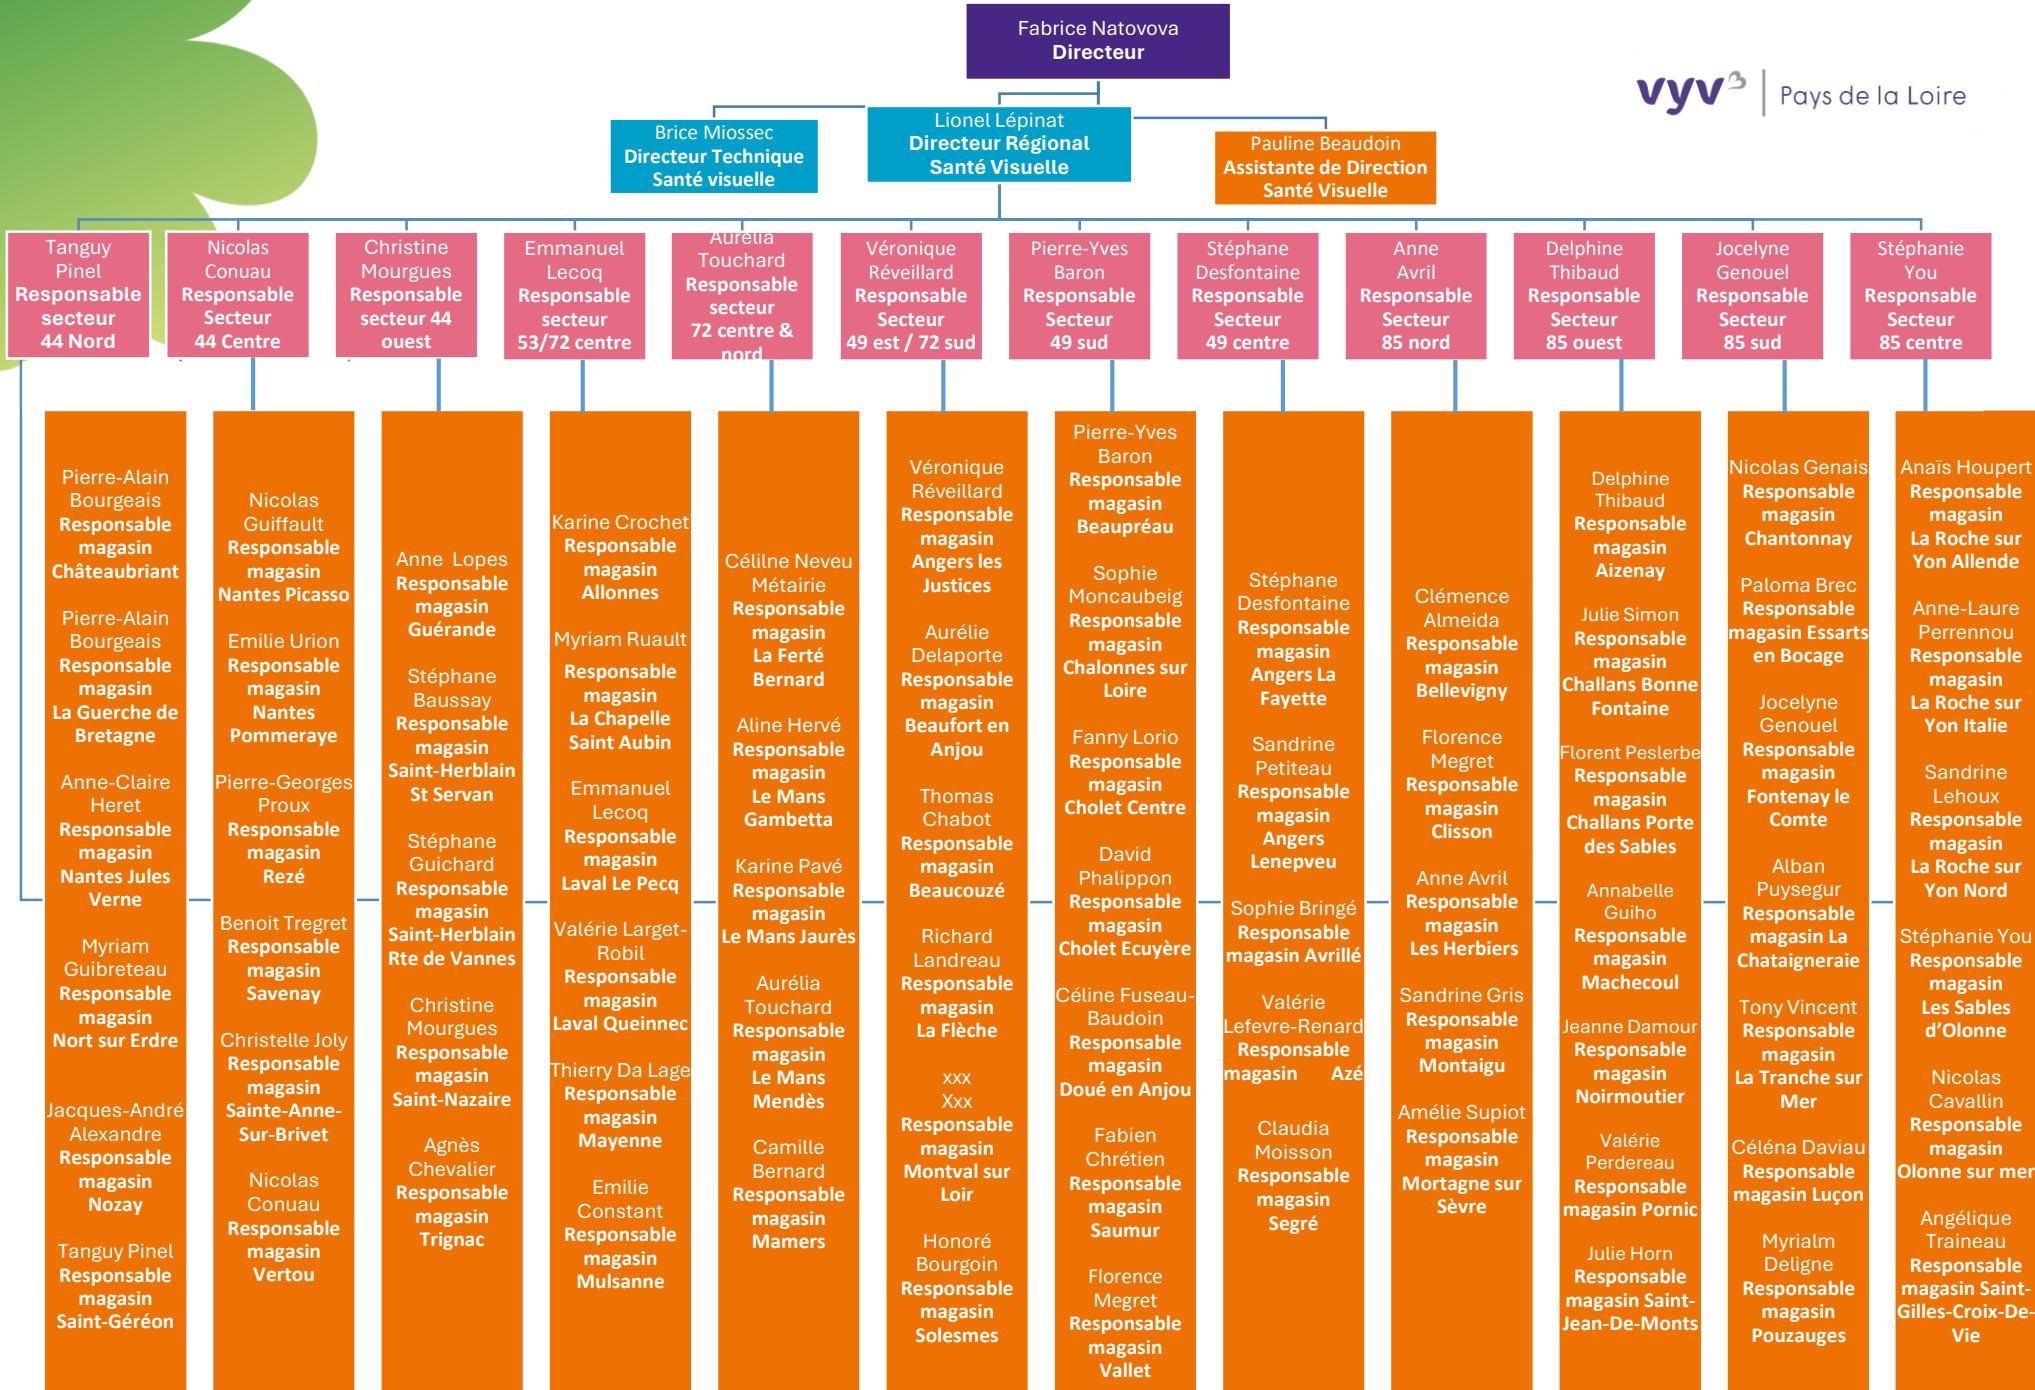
Fabrice Natovova
Directeur

vyv³ | Pays de la Loire

Brice Miossec
Directeur Technique Santé visuelle

Lionel Lépinat
Directeur Régional Santé Visuelle

Pauline Beaudoin
Assistante de Direction Santé Visuelle

Tanguy Pinel
Responsable secteur 44 Nord

Nicolas Conuau
Responsable Secteur 44 Centre

Christine Mourgues
Responsable secteur 44 ouest

Emmanuel Lecoq
Responsable secteur 53/72 centre

Aurelia Touchard
Responsable secteur 72 centre & nord

Véronique Réveillard
Responsable Secteur 49 est / 72 sud

Pierre-Yves Baron
Responsable Secteur 49 sud

Stéphane Desfontaine
Responsable Secteur 49 centre

Anne Avril
Responsable Secteur 85 nord

Delphine Thibaud
Responsable Secteur 85 ouest

Jocelyne Genouel
Responsable Secteur 85 sud

Stéphanie You
Responsable Secteur 85 centre

Pierre-Alain Bourgeais
Responsable magasin Châteaubriant

Pierre-Alain Bourgeais
Responsable magasin La Guerche de Bretagne

Anne-Claire Heret
Responsable magasin Nantes Jules Verne

Myriam Guibreteau
Responsable magasin Nort sur Erdre

Jacques-André Alexandre
Responsable magasin Nozay

Tanguy Pinel
Responsable magasin Saint-Géréon

Nicolas Guiffault
Responsable magasin Nantes Picasso

Emilie Urion
Responsable magasin Nantes Pommeraye

Pierre-Georges Proux
Responsable magasin Rezé

Benoit Tregret
Responsable magasin Savenay

Christelle Joly
Responsable magasin Sainte-Anne-Sur-Brivet

Nicolas Conuau
Responsable magasin Vertou

Anne Lopes
Responsable magasin Guérande

Stéphane Baussay
Responsable magasin Saint-Herblain St Servan

Stéphane Guichard
Responsable magasin Saint-Herblain Rte de Vannes

Christine Mourgues
Responsable magasin Saint-Nazaire

Agnès Chevalier
Responsable magasin Trignac

Karine Crochet
Responsable magasin Allonnes

Myriam Ruault
Responsable magasin La Chapelle Saint Aubin

Emmanuel Lecoq
Responsable magasin Laval Le Pecq

Valérie Larget-Robil
Responsable magasin Laval Queinnec

Thierry Da Lage
Responsable magasin Mayenne

Emilie Constant
Responsable magasin Mulsanne

Célilne Neveu Métairie
Responsable magasin La Ferté Bernard

Aline Hervé
Responsable magasin Le Mans Gambetta

Karine Pavé
Responsable magasin Le Mans Jaurès

Aurélia Touchard
Responsable magasin Le Mans Mendès

Camille Bernard
Responsable magasin Mamers

Véronique Réveillard
Responsable magasin Angers les Justices

Aurélie Delaporte
Responsable magasin Beaufort en Anjou

Thomas Chabot
Responsable magasin Beaucouzé

Richard Landreau
Responsable magasin La Flèche

xxx
Xxx
Responsable magasin Montval sur Loir

Honoré Bourgoin
Responsable magasin Solesmes

Pierre-Yves Baron
Responsable magasin Beaupréau

Sophie Moncaubeig
Responsable magasin Chalonnes sur Loire

Fanny Lorio
Responsable magasin Cholet Centre

David Phalippon
Responsable magasin Cholet Ecuyère

Céline Fuseau-Baudoin
Responsable magasin Doué en Anjou

Fabien Chrétien
Responsable magasin Saumur

Florence Megret
Responsable magasin Vallet

Stéphane Desfontaine
Responsable magasin Angers La Fayette

Sandrine Petiteau
Responsable magasin Angers Lenepveu

Sophie Bringé
Responsable magasin Avrillé

Valérie Lefevre-Renard
Responsable magasin Azé

Claudia Moisson
Responsable magasin Segré

Clémence Almeida
Responsable magasin Bellevigny

Florence Megret
Responsable magasin Clisson

Anne Avril
Responsable magasin Les Herbiers

Sandrine Gris
Responsable magasin Montaigu

Amélie Supiot
Responsable magasin Mortagne sur Sèvre

Delphine Thibaud
Responsable magasin Aizenay

Julie Simon
Responsable magasin Challans Bonne Fontaine

Florent Peslerbe
Responsable magasin Challans Porte des Sables

Annabelle Guiho
Responsable magasin Machecoul

Jeanne Damour
Responsable magasin Noirmoutier

Valérie Perdereau
Responsable magasin Pornic

Julie Horn
Responsable magasin Saint-Jean-De-Monts

Nicolas Genais
Responsable magasin Chantonnay

Paloma Brec
Responsable magasin Essarts en Bocage

Jocelyne Genouel
Responsable magasin Fontenay le Comte

Alban Puysegur
Responsable magasin La Chataigneraie

Tony Vincent
Responsable magasin La Tranche sur Mer

Céléna Daviau
Responsable magasin Luçon

Myrialm Deligne
Responsable magasin Pouzauges

Anaïs Houpert
Responsable magasin La Roche sur Yon Allende

Anne-Laure Perrennou
Responsable magasin La Roche sur Yon Italie

Sandrine Lehoux
Responsable magasin La Roche sur Yon Nord

Stéphanie You
Responsable magasin Les Sables d'Olonne

Nicolas Cavallin
Responsable magasin Olonne sur mer

Angélique Traineau
Responsable magasin Saint-Gilles-Croix-De-Vie